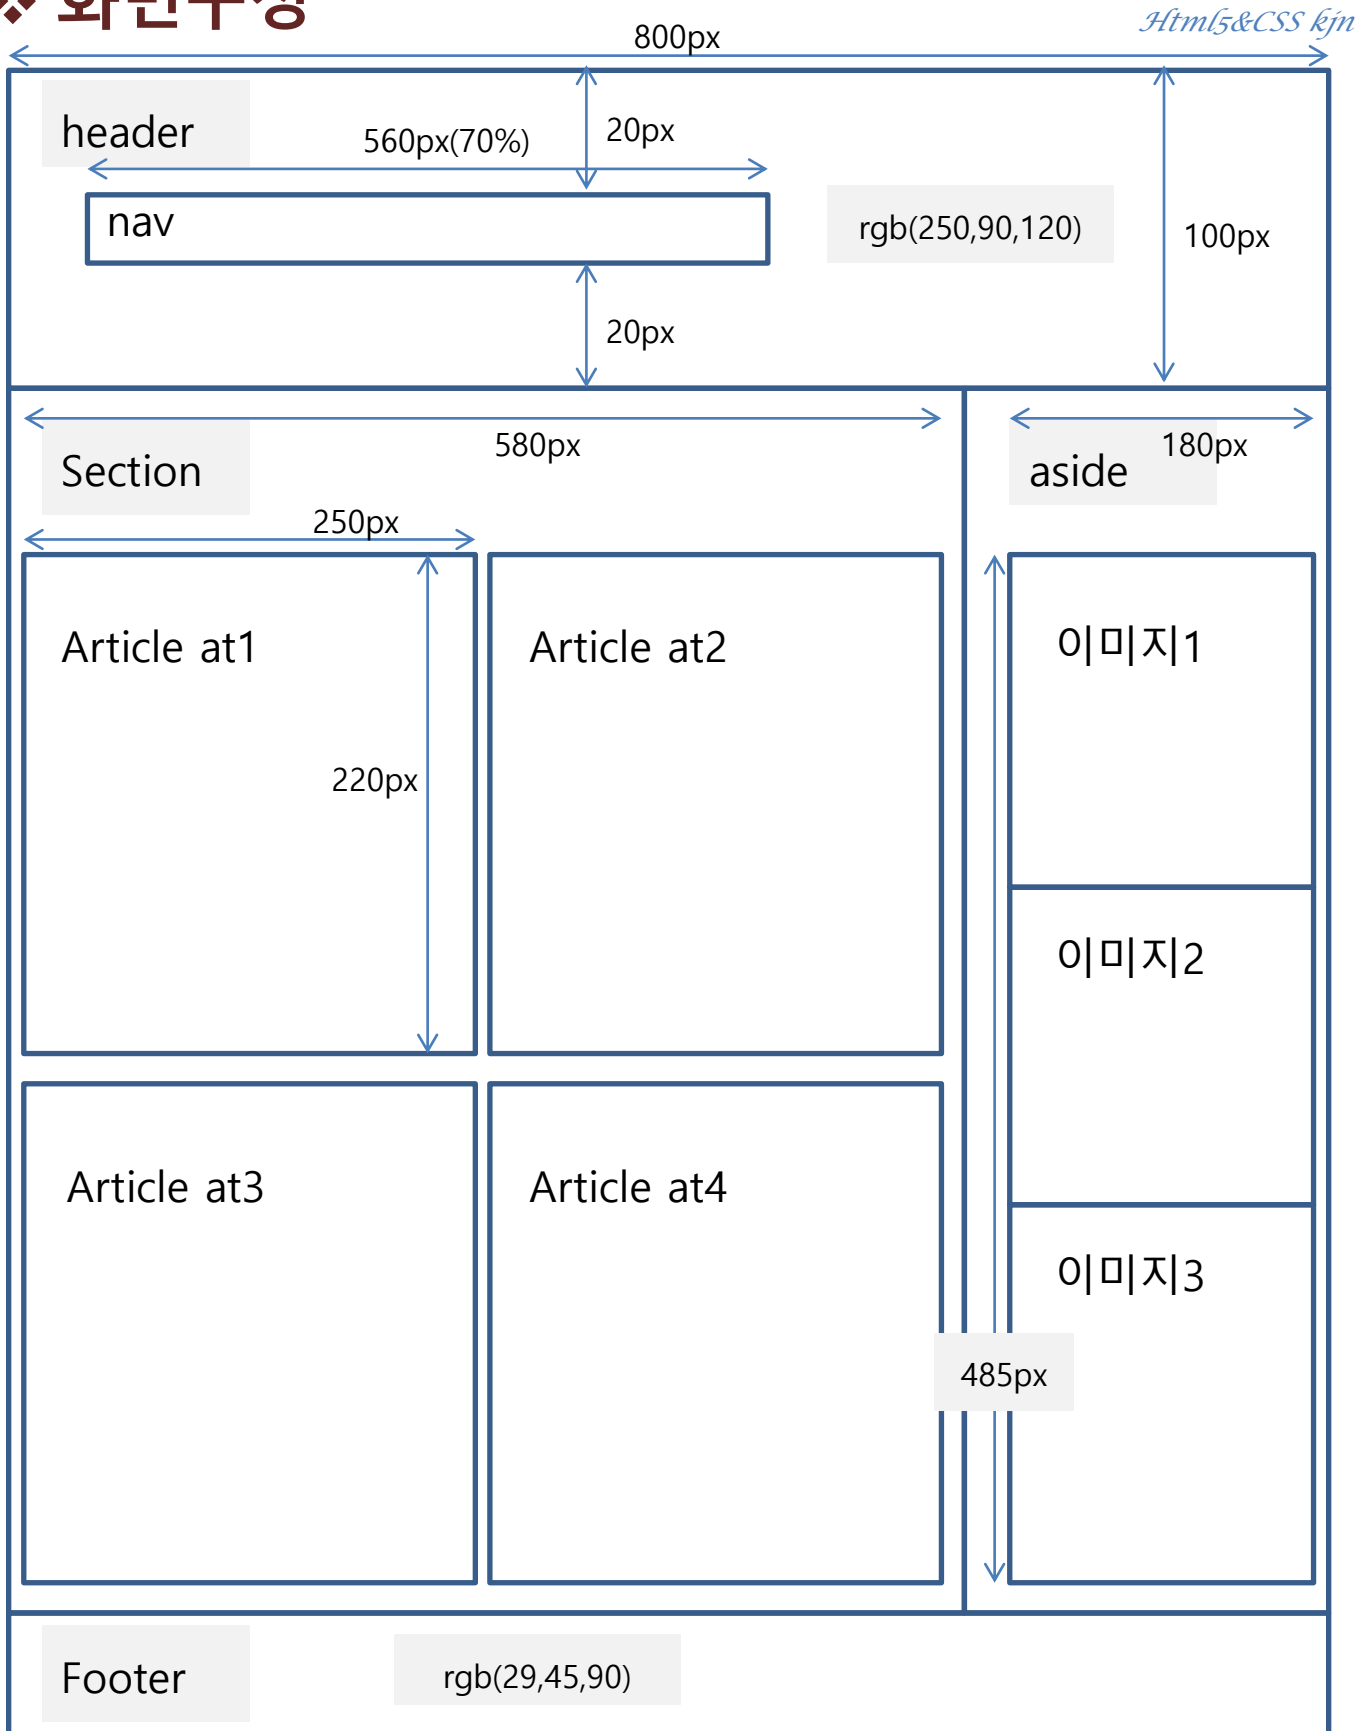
❖ 화면구성

Html5&CSS kjn

800px

header

560px(70%)

20px

nav

rgb(250,90,120)

100px

20px

Section

580px

aside

180px

250px

Article at1

220px

Article at2

이미지1

이미지2

Article at3

Article at4

이미지3

485px

Footer

rgb(29,45,90)